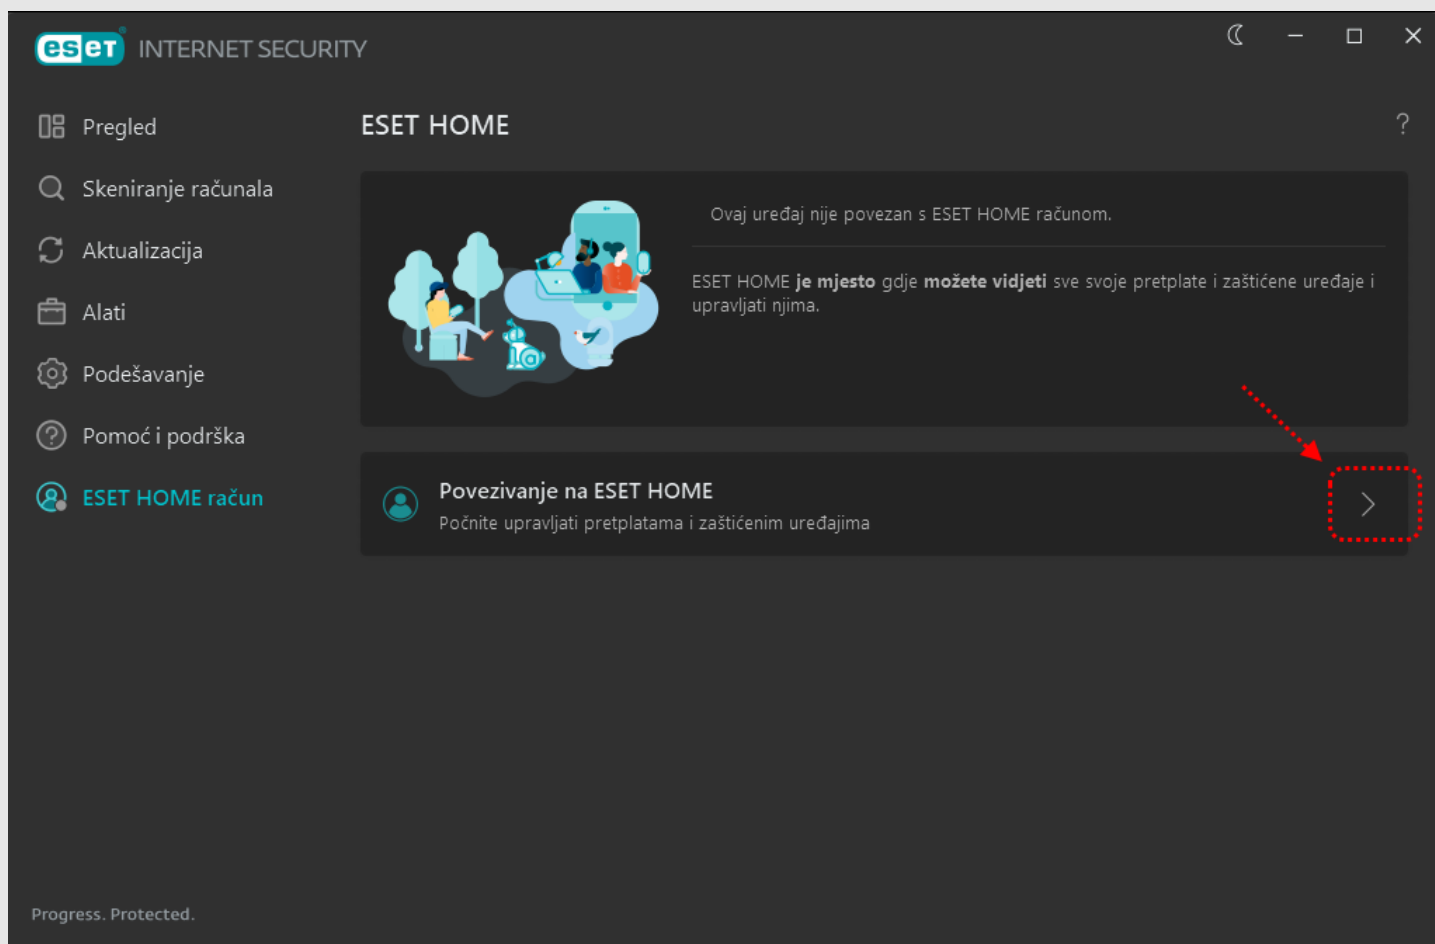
eset INTERNET SECURITY

Pregled

Skeniranje računala

Aktualizacija

Alati

Podešavanje

Pomoć i podrška

ESET HOME račun

ESET HOME

?

Ovaj uređaj nije povezan s ESET HOME računom.

ESET HOME **je mjesto** gdje **možete vidjeti** sve svoje pretplate i zaštićene uređaje i upravljati njima.

Povezivanje na ESET HOME

Počnite upravljati pretplatama i zaštićenim uređajima

Progress. Protected.